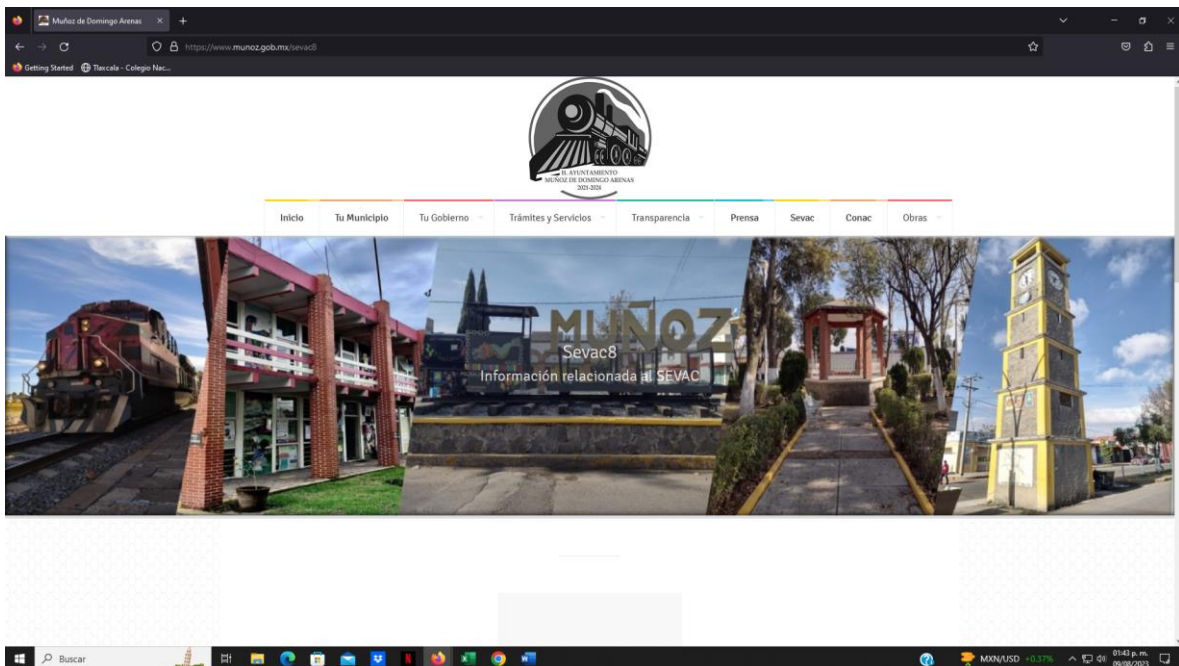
Muñoz de Domingo Arenas
https://www.munoz.gob.mx/sevac8
Getting Started Tlaxcala - Colegio Nac...

H. AYUNTAMIENTO
MUÑOZ DE DOMINGO ARENAS
2021-2024

Inicio | Tu Municipio | Tu Gobierno | Trámites y Servicios | Transparencia | Prensa | Sevac | Conac | Obras

MUÑOZ
Sevac8
Información relacionada al SEVAC

Buscar
MXN/USD +0.37%
01:43 p. m.
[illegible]